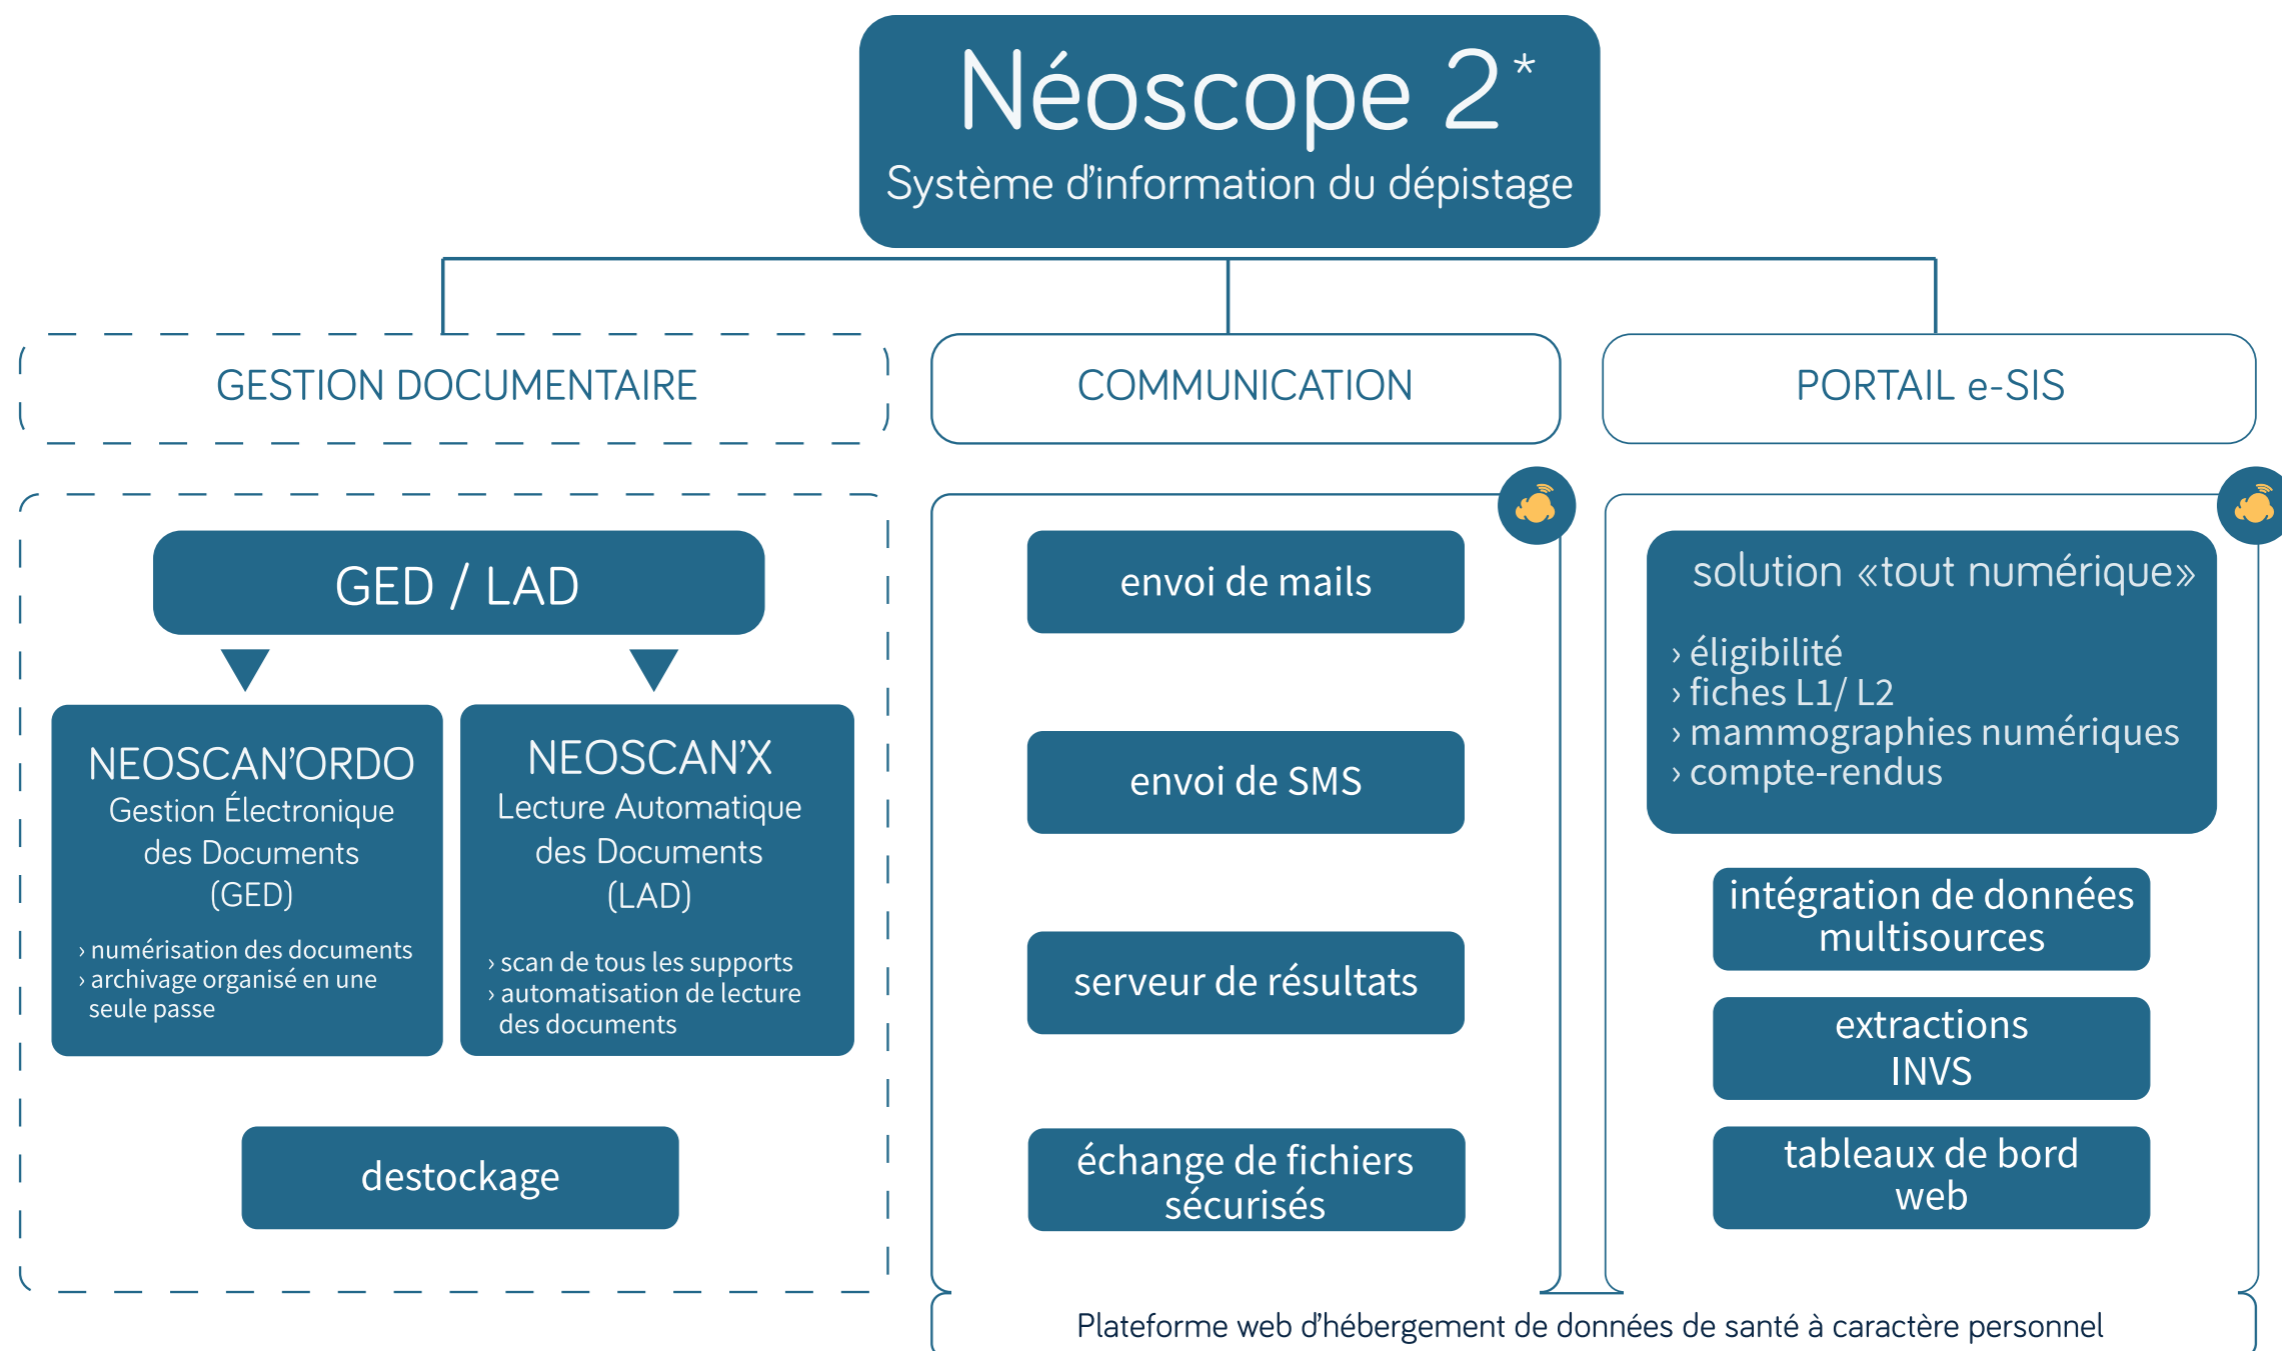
Néoscope 2*
Système d'information du dépistage

GESTION DOCUMENTAIRE

GED / LAD

NEOSCAN'ORDO
Gestion Électronique des Documents (GED)
› numérisation des documents
› archivage organisé en une seule passe

NEOSCAN'X
Lecture Automatique des Documents (LAD)
› scan de tous les supports
› automatisation de lecture des documents

destockage

COMMUNICATION

envoi de mails

envoi de SMS

serveur de résultats

échange de fichiers sécurisés

PORTAIL e-SIS

solution «tout numérique»
› éligibilité
› fiches L1/ L2
› mammographies numériques
› compte-rendus

intégration de données multisources

extractions INVS

tableaux de bord web

Plateforme web d'hébergement de données de santé à caractère personnel